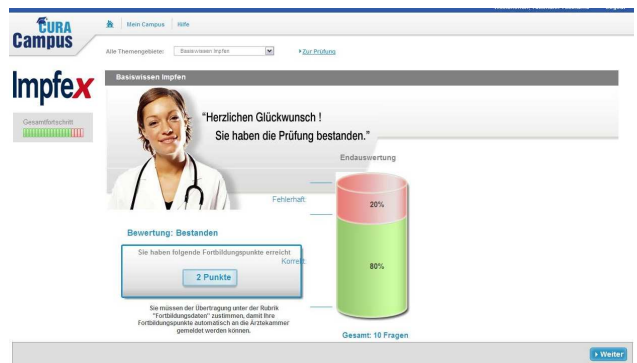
CURA Campus

Mein Campus | Hilfe

Alle Themengebiete: Basiswissen Impfen

Zur Prüfung

Impfex

Gesamtfortschritt

Basiswissen Impfen

"Herzlichen Glückwunsch !
Sie haben die Prüfung bestanden."

Endauswertung

Fehlerhaft:

20%

Korrekt:

80%

Bewertung: Bestanden

Sie haben folgende Fortbildungspunkte erreicht

2 Punkte

Sie müssen der Übertragung unter der Rubrik "Fortbildungsdaten" zustimmen, damit Ihre Fortbildungspunkte automatisch an die Ärztekammer gemeldet werden können.

Gesamt: 10 Fragen

Weiter